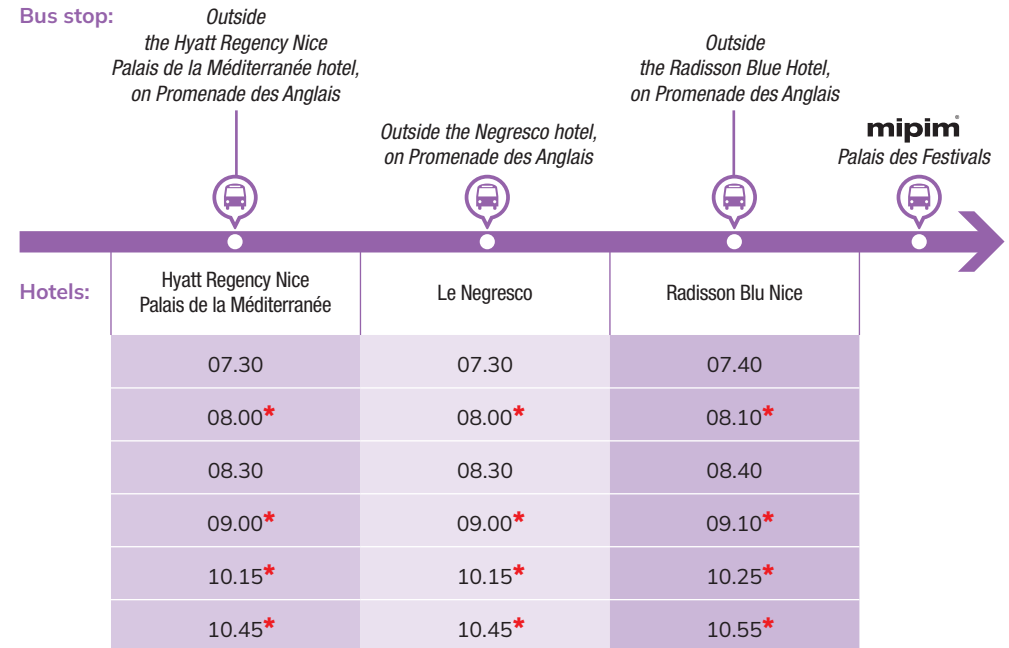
Bus stop:

Outside the Hyatt Regency Nice Palais de la Méditerranée hotel, on Promenade des Anglais

Outside the Negresco hotel, on Promenade des Anglais

Outside the Radisson Blue Hotel, on Promenade des Anglais

mipim®
Palais des Festivals

Hotels:

| Hyatt Regency Nice Palais de la Méditerranée | Le Negresco | Radisson Blu Nice |
|---|---|---|
| 07.30 | 07.30 | 07.40 |
| 08.00* | 08.00* | 08.10* |
| 08.30 | 08.30 | 08.40 |
| 09.00* | 09.00* | 09.10* |
| 10.15* | 10.15* | 10.25* |
| 10.45* | 10.45* | 10.55* |